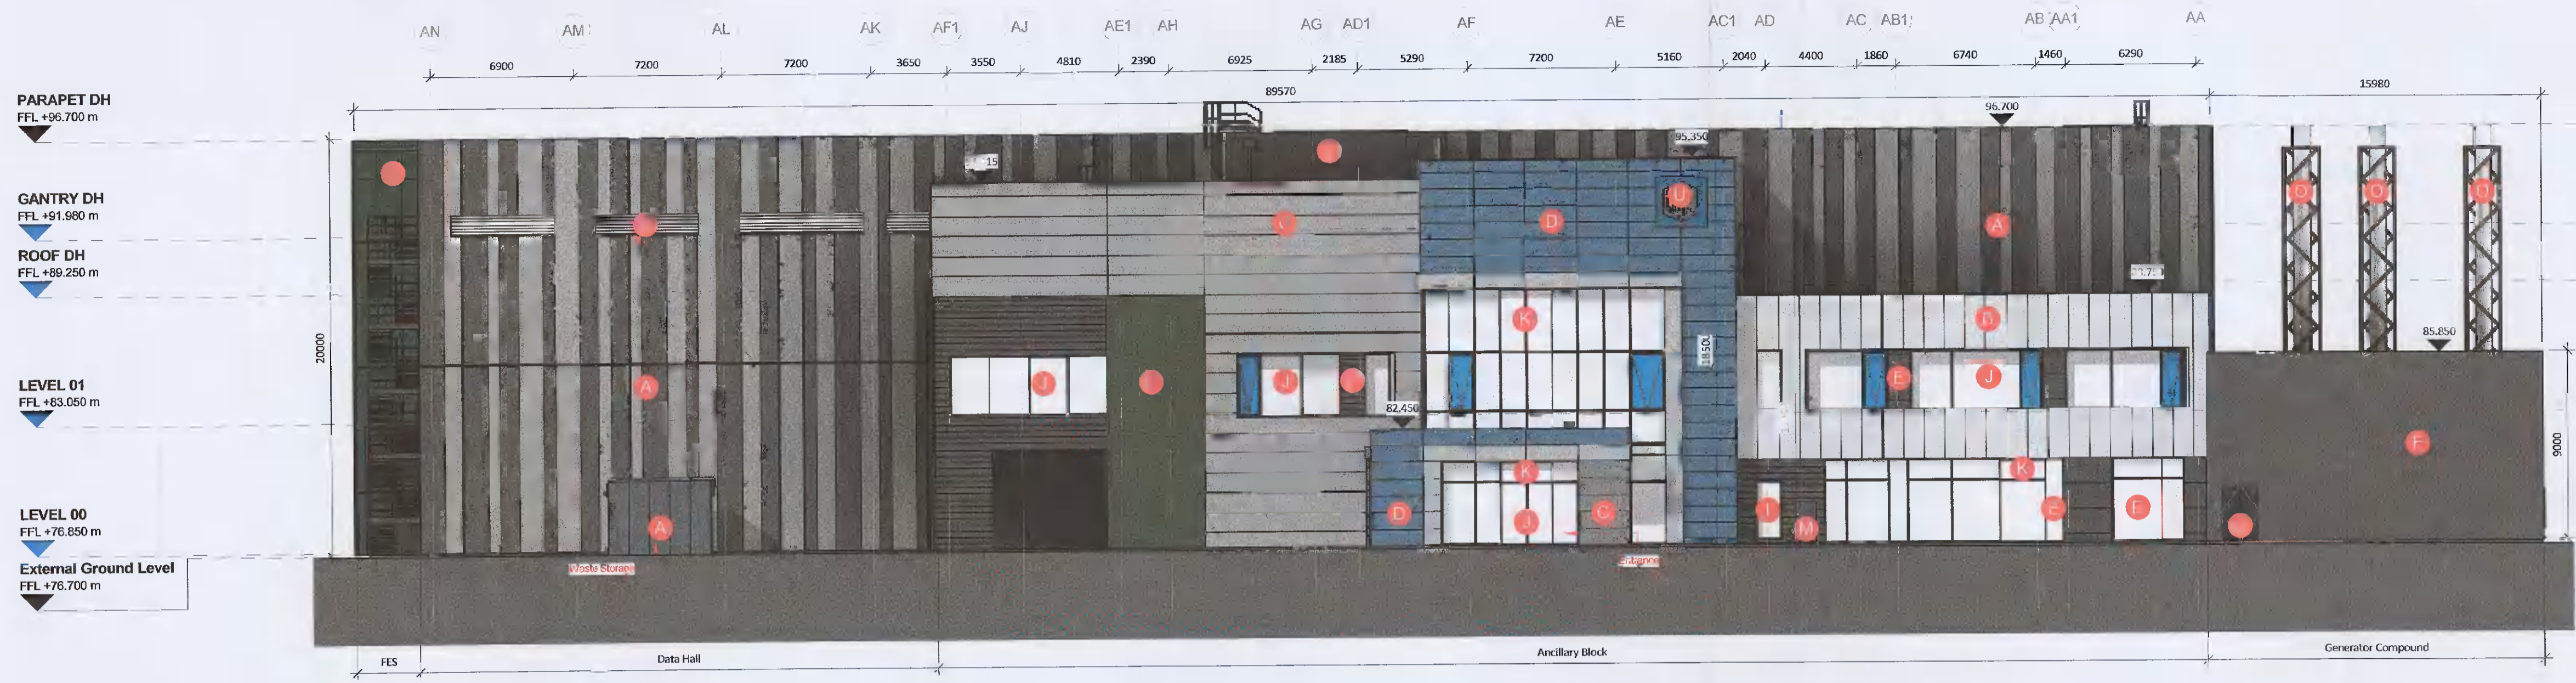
AN AM AL AK AF1 AJ AE1 AH AG AD1 AF AE AC1 AD AC AB1 AB AA1 AA

6900 7200 7200 3650 3550 4810 2390 6925 2185 5290 7200 5160 2040 4400 1860 6740 1460 6290

89570

15980

PARAPET DH
FFL +96.700 m

GANTRY DH
FFL +91.980 m

ROOF DH
FFL +89.250 m

LEVEL 01
FFL +83.050 m

LEVEL 00
FFL +76.850 m

External Ground Level
FFL +76.700 m

20000

96.700

95.350

15

85.850

82.450

18500

9000

A A A A A A B C C D D D E E E F F J J J J J K K K K M O O O U

Waste Storage

Entrance

FES

Data Hall

Ancillary Block

Generator Compound